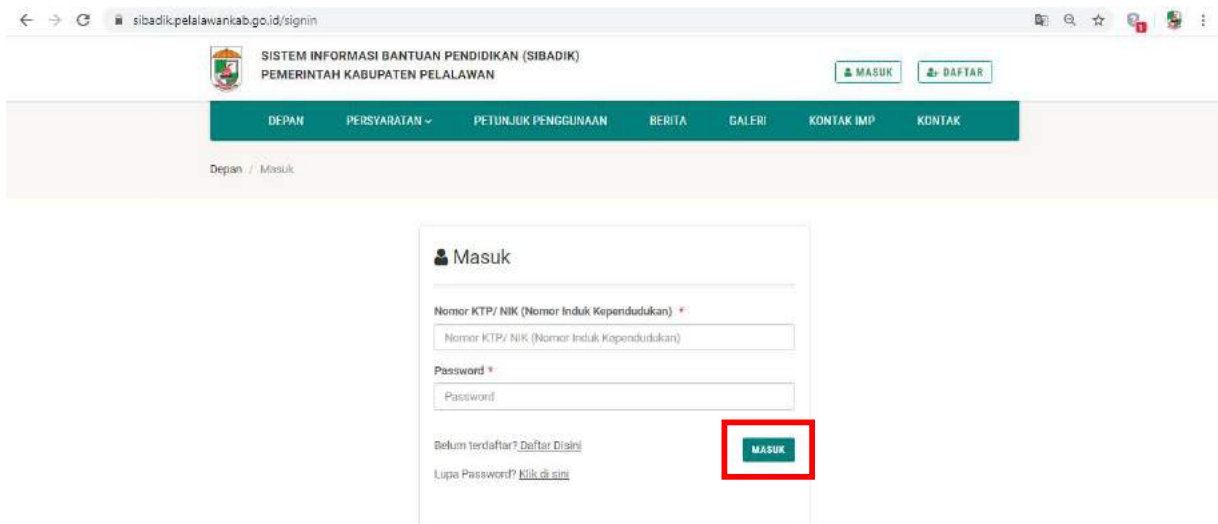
sibadik.pelalawankab.go.id/signin

SISTEM INFORMASI BANTUAN PENDIDIKAN (SIBADIK)
PEMERINTAH KABUPATEN PELALAWAN

MASUK DAFTAR

DEPAN PERSYARATAN PETUNJUK PENGGUNAAN BERITA GALERI KONTAK IMP KONTAK

Depan / Masuk

Masuk

Nomor KTP/ NIK (Nomor Induk Kependudukan) *

Nomor KTP/ NIK (Nomor Induk Kependudukan)

Password *

Password

Belum terdaftar? Daftar Disini

MASUK

Lupa Password? Klik di sini